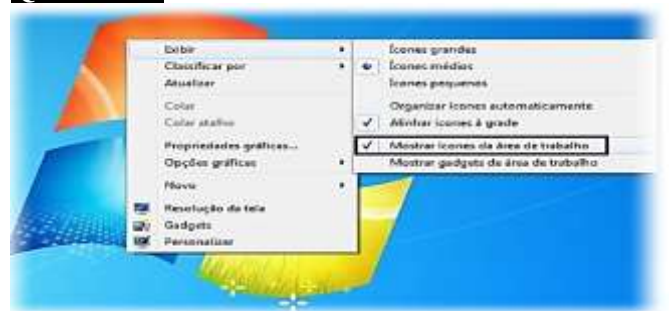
Exibir
Classificar por
Atualizar
Colar
Colar atalho
Propriedades gráficas...
Opções gráficas
Novo
Resolução da tela
Gadgets
Personalizar

Ícones grandes
Ícones médios
Ícones pequenos
Organizar ícones automaticamente
Alinhar ícones à grade
Mostrar ícones da área de trabalho
Mostrar gadgets da área de trabalho